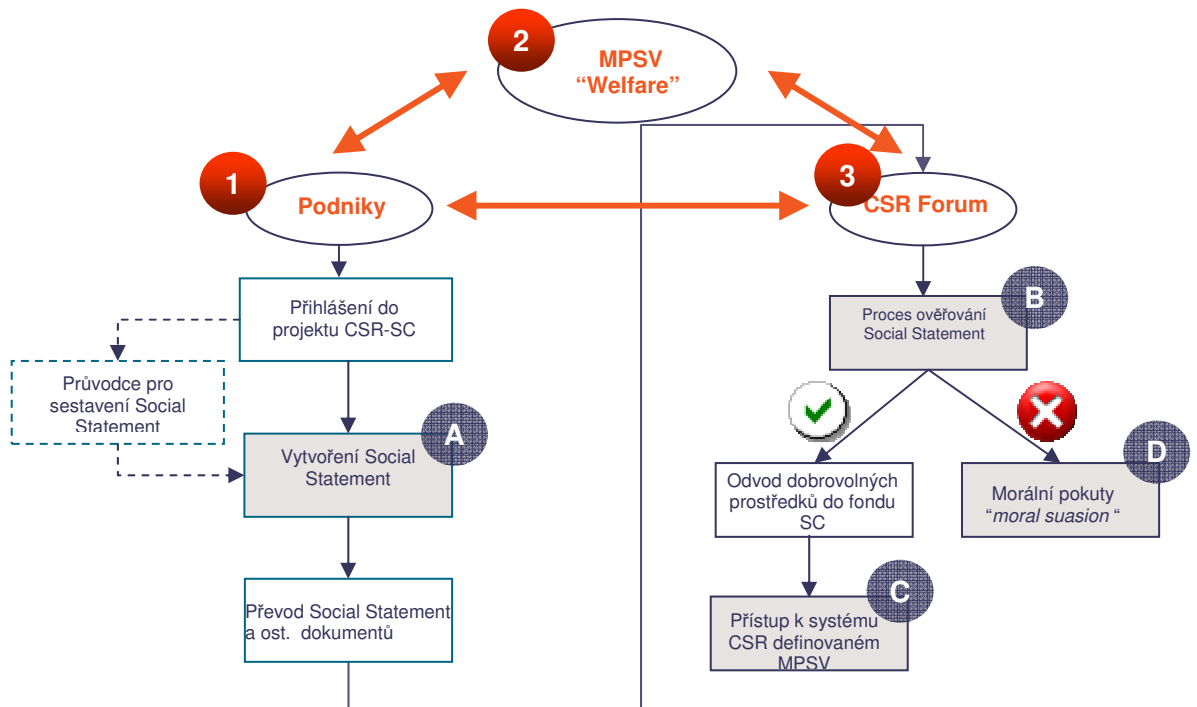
2
MPSV
“Welfare”

1
Podniky

3
CSR Forum

Přihlášení do projektu CSR-SC

Průvodce pro sestavení Social Statement

A
Vytvoření Social Statement

Převod Social Statement a ost. dokumentů

B
Proces ověřování Social Statement

Odvod dobrovolných prostředků do fondu SC

D
Morální pokuty “*moral suasion* “

C
Přístup k systému CSR definovaném MPSV